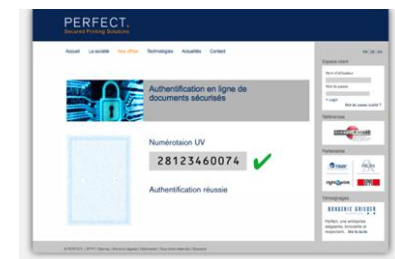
PERFECT.
Secured Printing Solutions

Accueil La société Nos offres Technologies Actualités Contact

fr | en | es

Authentification en ligne de documents sécurisés

Numérotaion UV

28123460074

Authentification réussie

Espace client

Nom d'utilisateur

Mot de passe

Login

Mot de passe oublié ?

Références

Partenaires

Témoignages

Perfect, une entreprise exigeante, innovante et réactive. Voir la suite

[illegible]